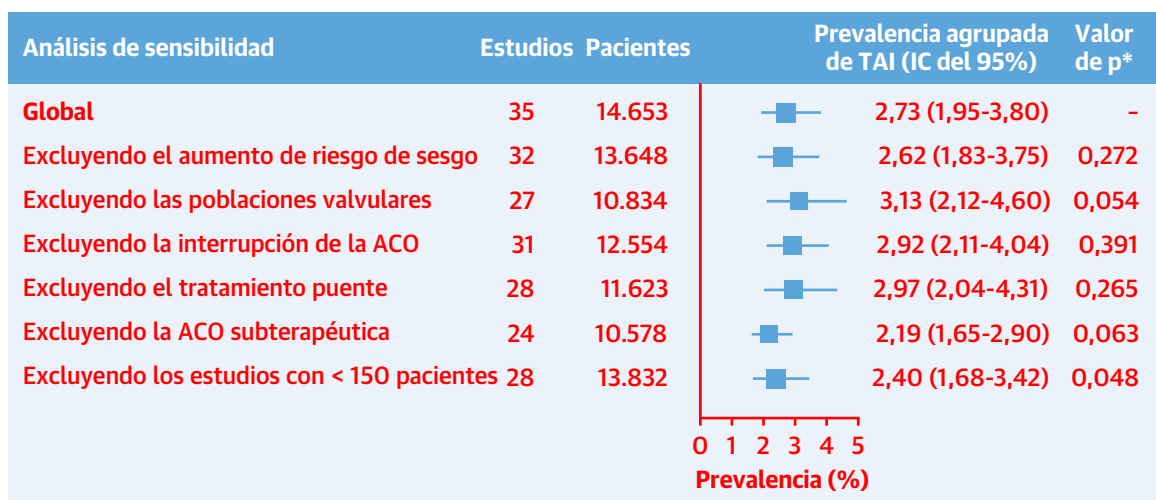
| Análisis de sensibilidad | Estudios | Pacientes | Prevalencia agrupada de TAI (IC del 95%) | Valor de p* |
|---|---|---|---|---|
| Global | 35 | 14.653 | 2,73 (1,95-3,80) | - |
| Excluyendo el aumento de riesgo de sesgo | 32 | 13.648 | 2,62 (1,83-3,75) | 0,272 |
| Excluyendo las poblaciones valvulares | 27 | 10.834 | 3,13 (2,12-4,60) | 0,054 |
| Excluyendo la interrupción de la ACO | 31 | 12.554 | 2,92 (2,11-4,04) | 0,391 |
| Excluyendo el tratamiento puente | 28 | 11.623 | 2,97 (2,04-4,31) | 0,265 |
| Excluyendo la ACO subterapéutica | 24 | 10.578 | 2,19 (1,65-2,90) | 0,063 |
| Excluyendo los estudios con < 150 pacientes | 28 | 13.832 | 2,40 (1,68-3,42) | 0,048 |

0 1 2 3 4 5
Prevalencia (%)